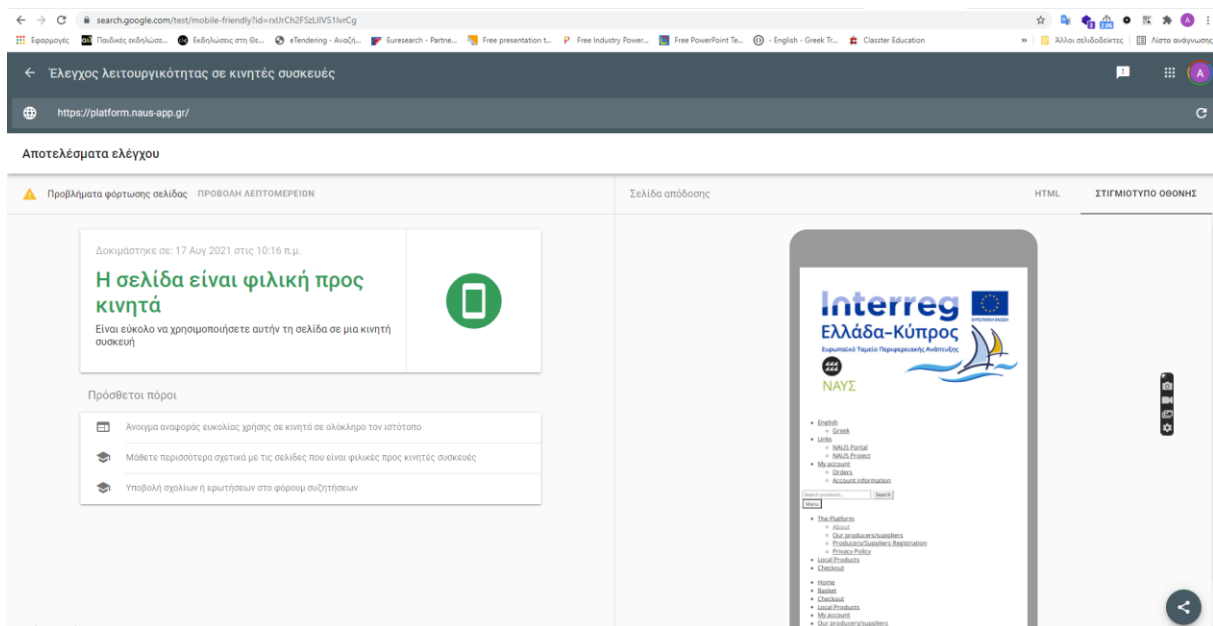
search.google.com/test/mobile-friendly?id=ndJrCh2FSzLlIVS1lvrCg

Εφαρμογές Παιδικές εκδηλώσε... Εκδηλώσεις στη Θε... eTendering - Αναζή... Euresearch - Partne... Free presentation t... Free Industry Power... Free PowerPoint Te... - English - Greek Tr... Classter Education » Άλλοι σελιδοδείκτες Λίστα ανάγνωσης

← Έλεγχος λειτουργικότητας σε κινητές συσκευές

https://platform.naus-app.gr/

Αποτελέσματα ελέγχου

Προβλήματα φόρτωσης σελίδας ΠΡΟΒΟΛΗ ΛΕΠΤΟΜΕΡΕΙΩΝ

Σελίδα απόδοσης

HTML

ΣΤΙΓΜΙΟΤΥΠΟ ΟΘΟΝΗΣ

Δοκιμάστηκε σε: 17 Αυγ 2021 στις 10:16 π.μ.

Η σελίδα είναι φιλική προς κινητά

Είναι εύκολο να χρησιμοποιήσετε αυτήν τη σελίδα σε μια κινητή συσκευή

Πρόσθετοι πόροι

Άνοιγμα αναφοράς ευκολίας χρήσης σε κινητά σε ολόκληρο τον ιστότοπο

Μάθετε περισσότερα σχετικά με τις σελίδες που είναι φιλικές προς κινητές συσκευές

Υποβολή σχολίων ή ερωτήσεων στο φόρουμ συζητήσεων

Interreg
Ελλάδα-Κύπρος
Ευρωπαϊκό Ταμείο Περιφερειακής Ανάπτυξης
ΝΑΥΣ

• English
  ◦ Greek
• Links
  ◦ NAUS Portal
  ◦ NAUS Project
• My account
  ◦ Orders
  ◦ Account information

Search products... Search
Menu

• The Platform
  ◦ About
  ◦ Our producers/suppliers
  ◦ Producers/Suppliers Registration
  ◦ Privacy Policy
• Local Products
• Checkout

• Home
• Basket
• Checkout
• Local Products
• My account
• Our producers/suppliers